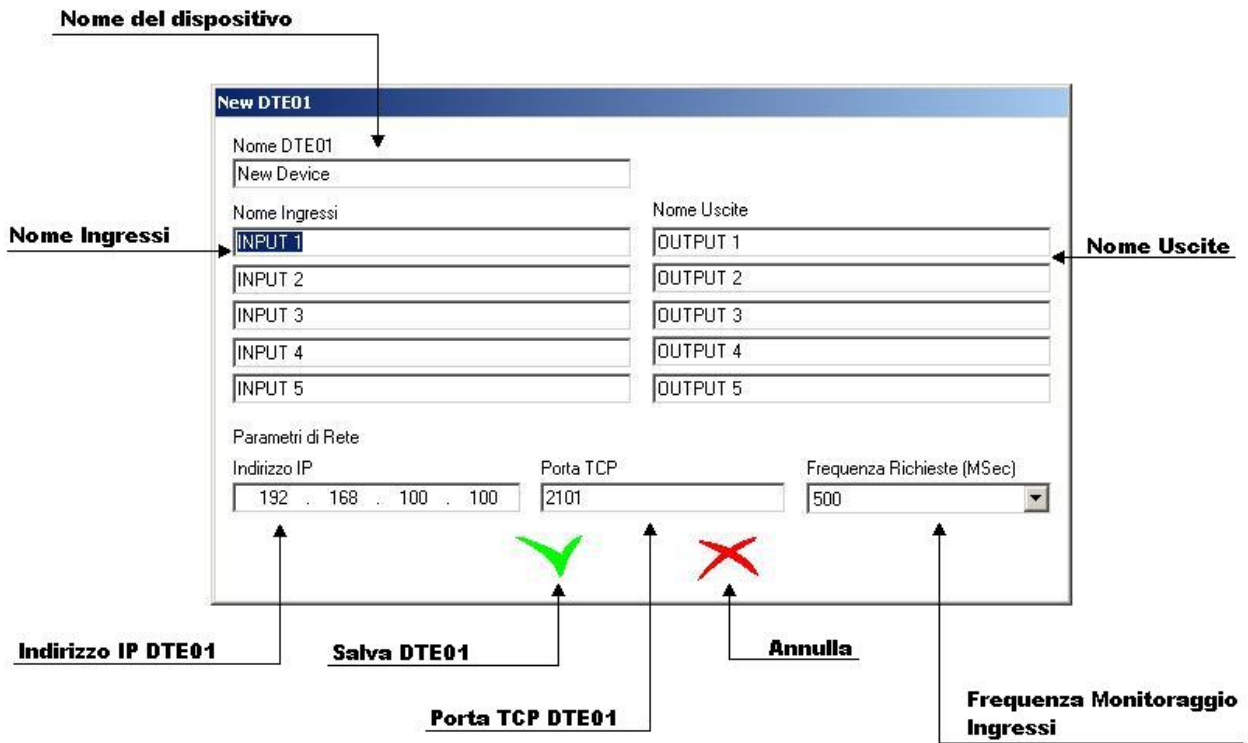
Nome del dispositivo

New DTE01

Nome DTE01

New Device

Nome Ingressi

Nome Uscite

Nome Ingressi

INPUT 1

OUTPUT 1

Nome Uscite

INPUT 2

OUTPUT 2

INPUT 3

OUTPUT 3

INPUT 4

OUTPUT 4

INPUT 5

OUTPUT 5

Parametri di Rete

Indirizzo IP

Porta TCP

Frequenza Richieste (MSec)

192 . 168 . 100 . 100

2101

500

Indirizzo IP DTE01

Salva DTE01

Annulla

Frequenza Monitoraggio Ingressi

Porta TCP DTE01